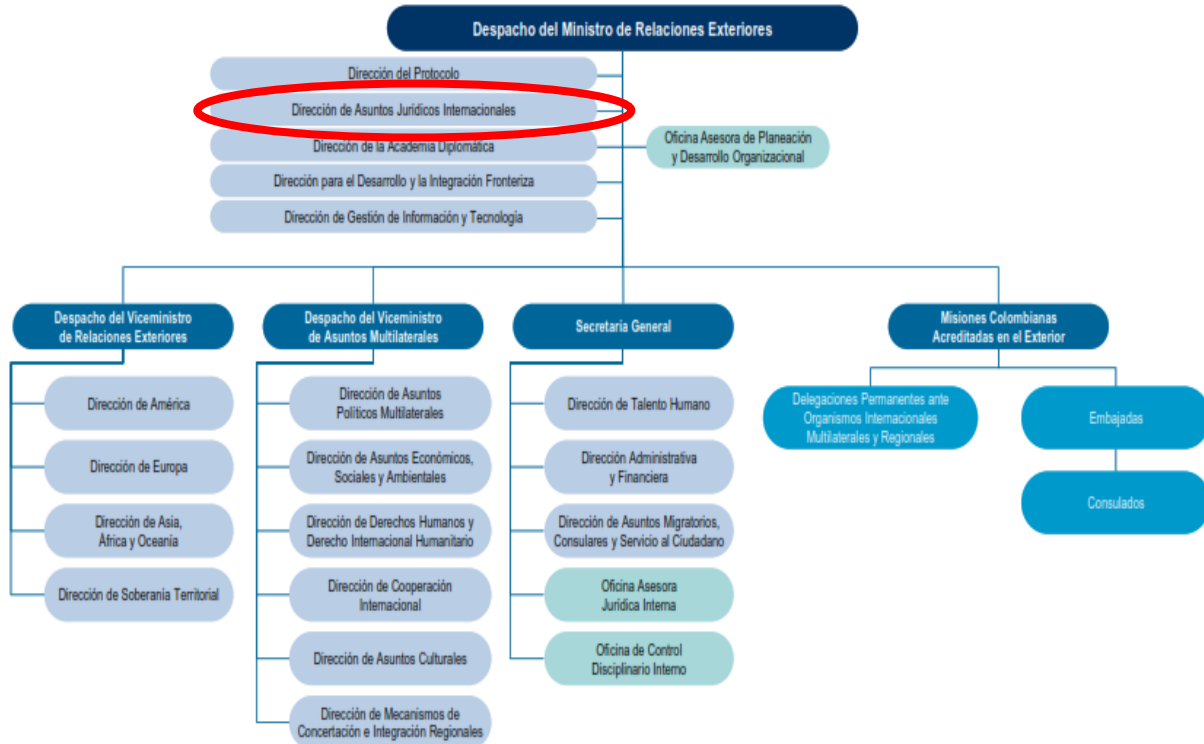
Despacho del Ministro de Relaciones Exteriores

Dirección del Protocolo

Dirección de Asuntos Jurídicos Internacionales

Dirección de la Academia Diplomática

Dirección para el Desarrollo y la Integración Fronteriza

Dirección de Gestión de Información y Tecnología

Oficina Asesora de Planeación y Desarrollo Organizacional

Despacho del Viceministro de Relaciones Exteriores

Dirección de América

Dirección de Europa

Dirección de Asia, África y Oceanía

Dirección de Soberanía Territorial

Despacho del Viceministro de Asuntos Multilaterales

Dirección de Asuntos Políticos Multilaterales

Dirección de Asuntos Económicos, Sociales y Ambientales

Dirección de Derechos Humanos y Derecho Internacional Humanitario

Dirección de Cooperación Internacional

Dirección de Asuntos Culturales

Dirección de Mecanismos de Concertación e Integración Regionales

Secretaría General

Dirección de Talento Humano

Dirección Administrativa y Financiera

Dirección de Asuntos Migratorios, Consulares y Servicio al Ciudadano

Oficina Asesora Jurídica Interna

Oficina de Control Disciplinario Interno

Misiones Colombianas Acreditadas en el Exterior

Delegaciones Permanentes ante Organismos Internacionales Multilaterales y Regionales

Embajadas

Consulados